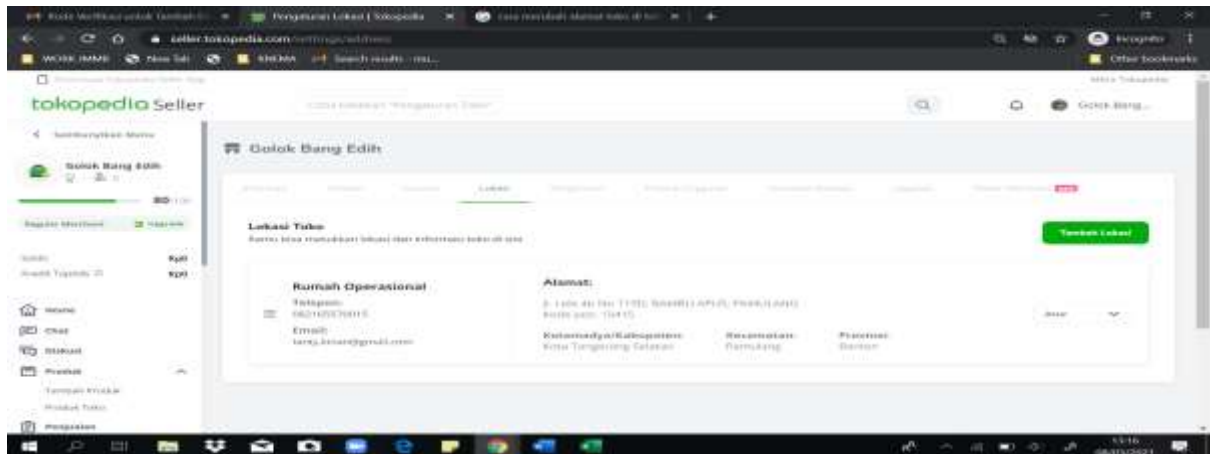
Pengaturan Lokasi | Tokopedia

seller.tokopedia.com

Incognito

WORK IMME  New Tab  KNEMA  Search results

Other bookmarks

tokopedia Seller

Golok Bang...

Sembunyikan Menu

Golok Bang Edih

Regular Merchant  Upgrade

Saldo  Rp0

Home

Chat

Diskusi

Produk

Tambah Produk

Produk Toko

Pengaturan

Golok Bang Edih

Lokasi

Lokasi Toko

Kamu bisa menambah lokasi dan informasi toko di sini

Tambah Lokasi

Rumah Operasional

Telepon:

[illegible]

Email:

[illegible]@gmail.com

Alamat:

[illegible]

Kotamadya/Kabupaten:

Kota Tangerang Selatan

Kecamatan:

Pamulang

Provinsi:

Banten

Atur

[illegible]